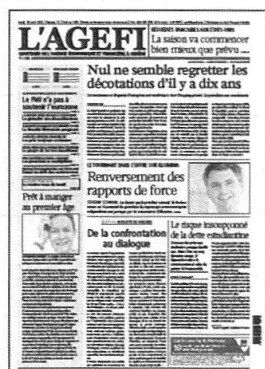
L'AGEFI

La saison va commencer bien mieux que prévu ...

Nul ne semble regretter les décotations d'il y a dix ans

Le PIB n'a pas à soutenir l'humaine

Renversement des rapports de force

Prêt à manger au premier âge

De la confrontation au dialogue

Le risque inopportune de la dette souveraine

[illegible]